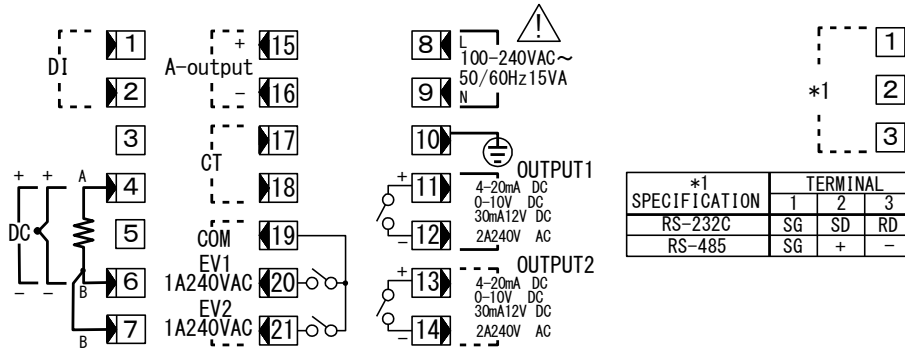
DI 1
2
3
+ + A 4
DC
5
– – B 6
B 7

+ 15
A-output
– 16
17
CT
18
COM 19
EV1
1A240VAC 20
EV2
1A240VAC 21

8 L
100-240VAC～
50/60Hz15VA
9 N
10
+ 11
OUTPUT1
4-20mA DC
0-10V DC
30mA12V DC
– 12
2A240V AC
+ 13
OUTPUT2
4-20mA DC
0-10V DC
30mA12V DC
– 14
2A240V AC

1
*1 2
3

| *1 SPECIFICATION | TERMINAL 1 | 2 | 3 |
|---|---|---|---|
| RS-232C | SG | SD | RD |
| RS-485 | SG | + | – |